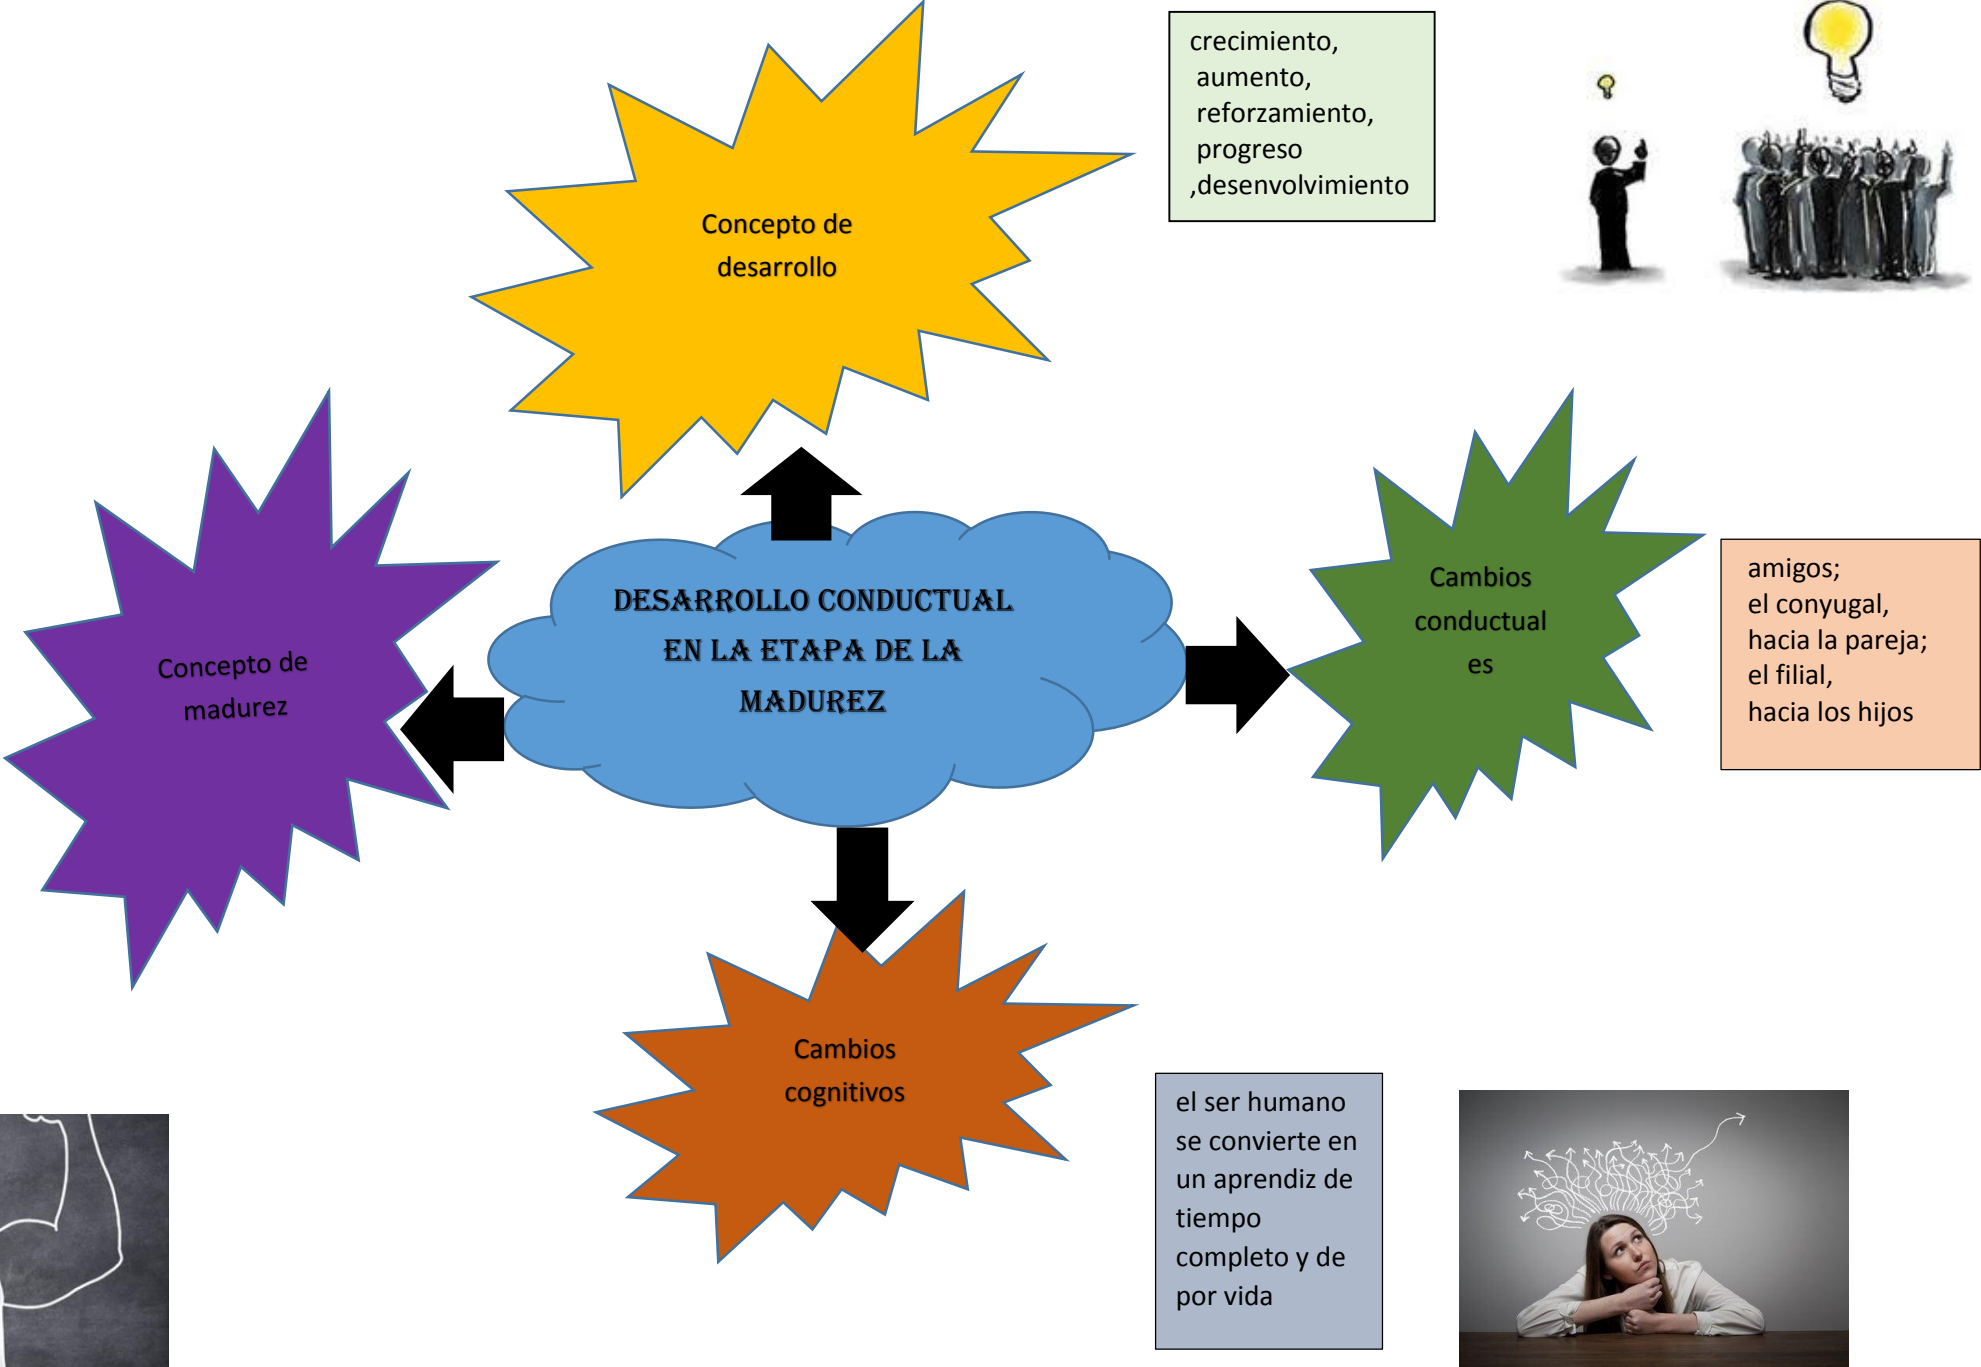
Concepto de desarrollo

crecimiento, aumento, reforzamiento, progreso ,desenvolvimiento

DESARROLLO CONDUCTUAL EN LA ETAPA DE LA MADUREZ

Concepto de madurez

Cambios conductual es

amigos;
el conyugal,
hacia la pareja;
el filial,
hacia los hijos

Cambios cognitivos

el ser humano se convierte en un aprendiz de tiempo completo y de por vida